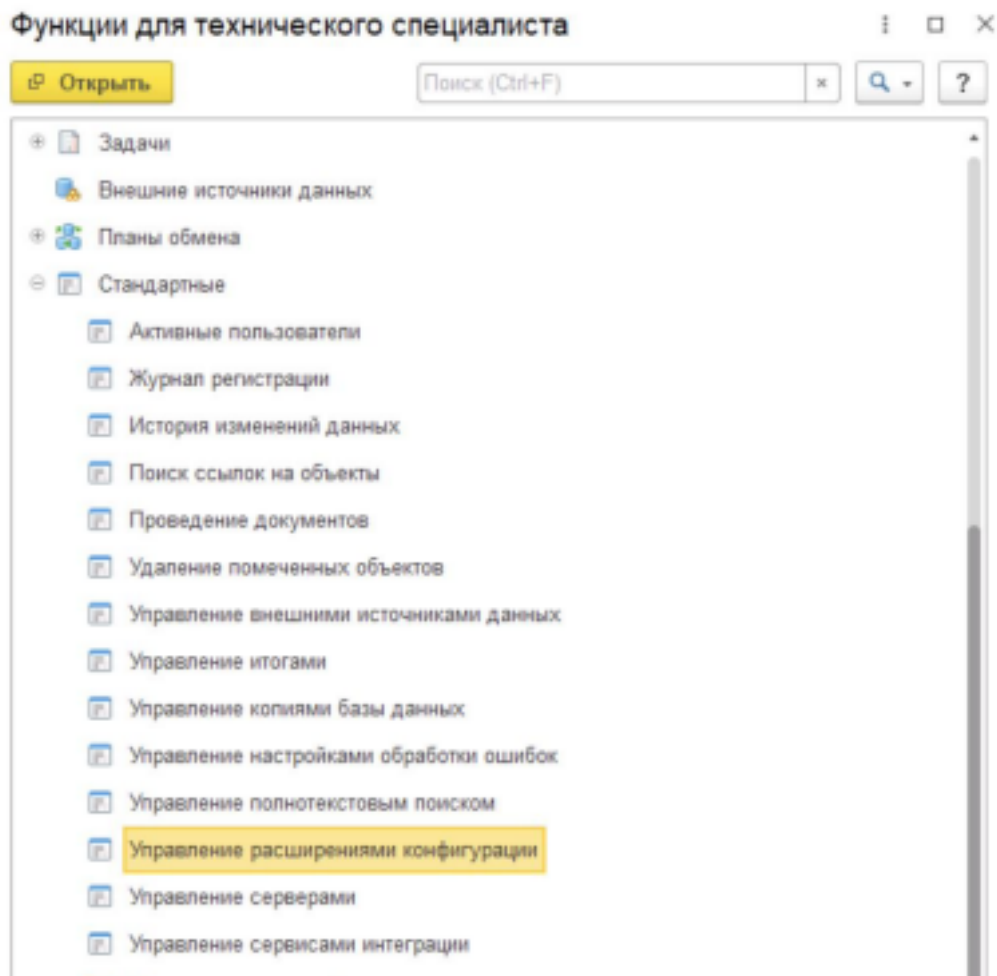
Функции для технического специалиста

Открыть

Поиск (Ctrl+F)

×

?

Задачи

Внешние источники данных

Планы обмена

Стандартные

Активные пользователи

Журнал регистрации

История изменений данных

Поиск ссылок на объекты

Проведение документов

Удаление помеченных объектов

Управление внешними источниками данных

Управление итогами

Управление копиями базы данных

Управление настройками обработки ошибок

Управление полнотекстовым поиском

Управление расширениями конфигурации

Управление серверами

Управление сервисами интеграции